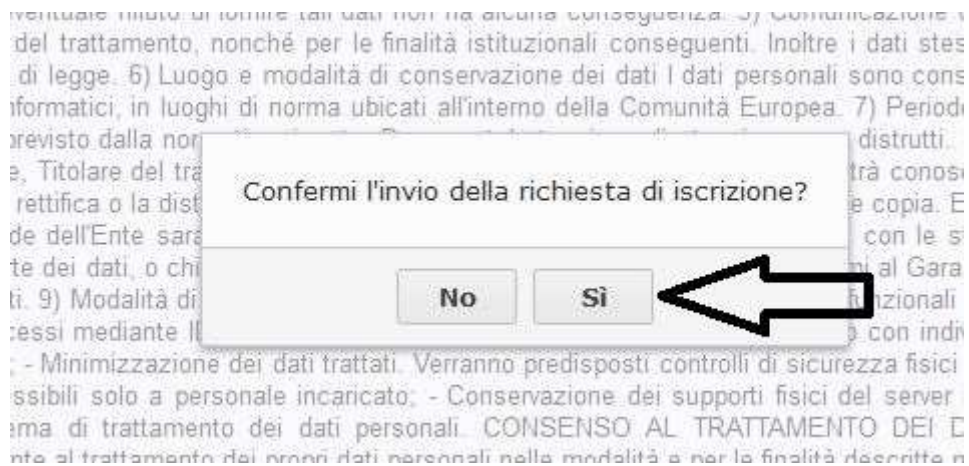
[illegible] rifiuto di fornire tali dati non ha alcuna conseguenza. 5) Comunicazione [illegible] del trattamento, nonché per le finalità istituzionali conseguenti. Inoltre i dati stes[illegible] di legge. 6) Luogo e modalità di conservazione dei dati I dati personali sono cons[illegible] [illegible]nformatici, in luoghi di norma ubicati all'interno della Comunità Europea. 7) Period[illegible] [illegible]revisto dalla nor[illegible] distrutti. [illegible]e, Titolare del tra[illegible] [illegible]trà conosc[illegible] rettifica o la dist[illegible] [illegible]e copia. E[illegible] de dell'Ente sara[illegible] con le s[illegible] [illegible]te dei dati, o chi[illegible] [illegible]ni al Gara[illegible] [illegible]ti. 9) Modalità di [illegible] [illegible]nzionali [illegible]cessi mediante l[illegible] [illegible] con indiv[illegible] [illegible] - Minimizzazione dei dati trattati. Verranno predisposti controlli di sicurezza fisici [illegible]ssibili solo a personale incaricato; - Conservazione dei supporti fisici del server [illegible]ema di trattamento dei dati personali. CONSENSO AL TRATTAMENTO DEI D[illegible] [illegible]nte al trattamento dei propri dati personali nelle modalità e per le finalità descritte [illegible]

Confermi l'invio della richiesta di iscrizione?

No

Sì